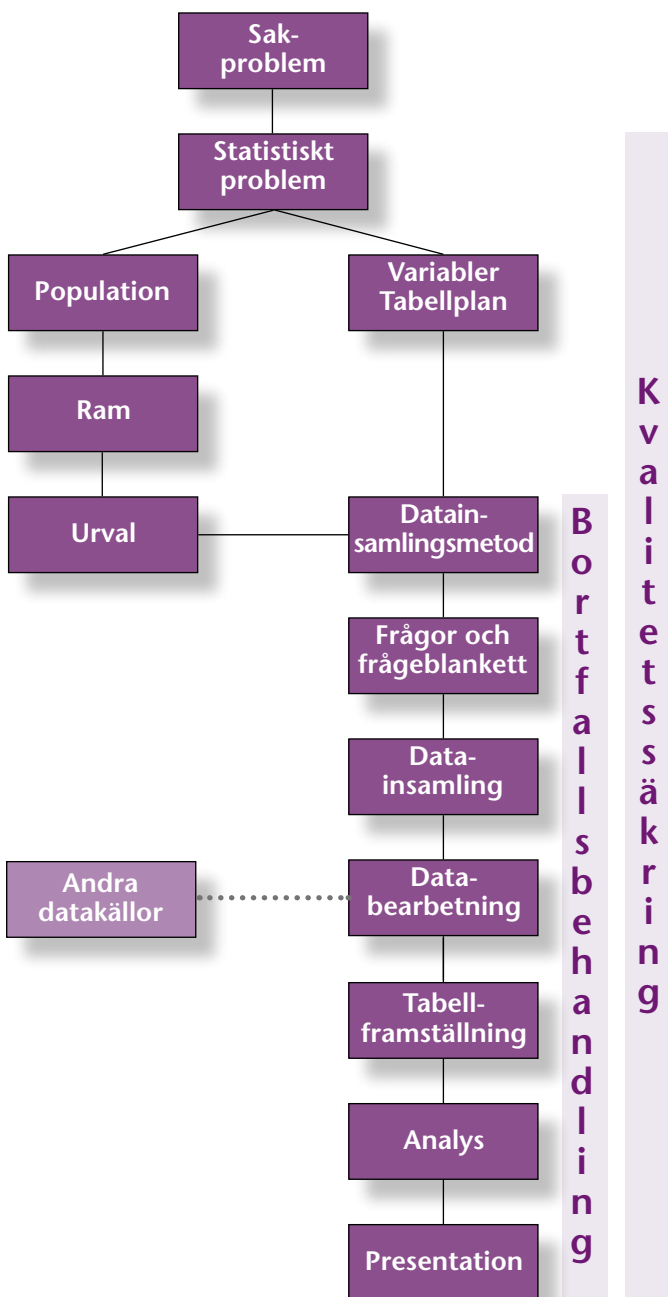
Sakproblem

Statistiskt problem

Population

Variabler Tabellplan

Ram

Urval

Datainsamlingsmetod

Frågor och frågeblankett

Datainsamling

Andra datakällor

Databearbetning

Tabellframställning

Analys

Presentation

Bortfallsbehandling

Kvalitetssäkring